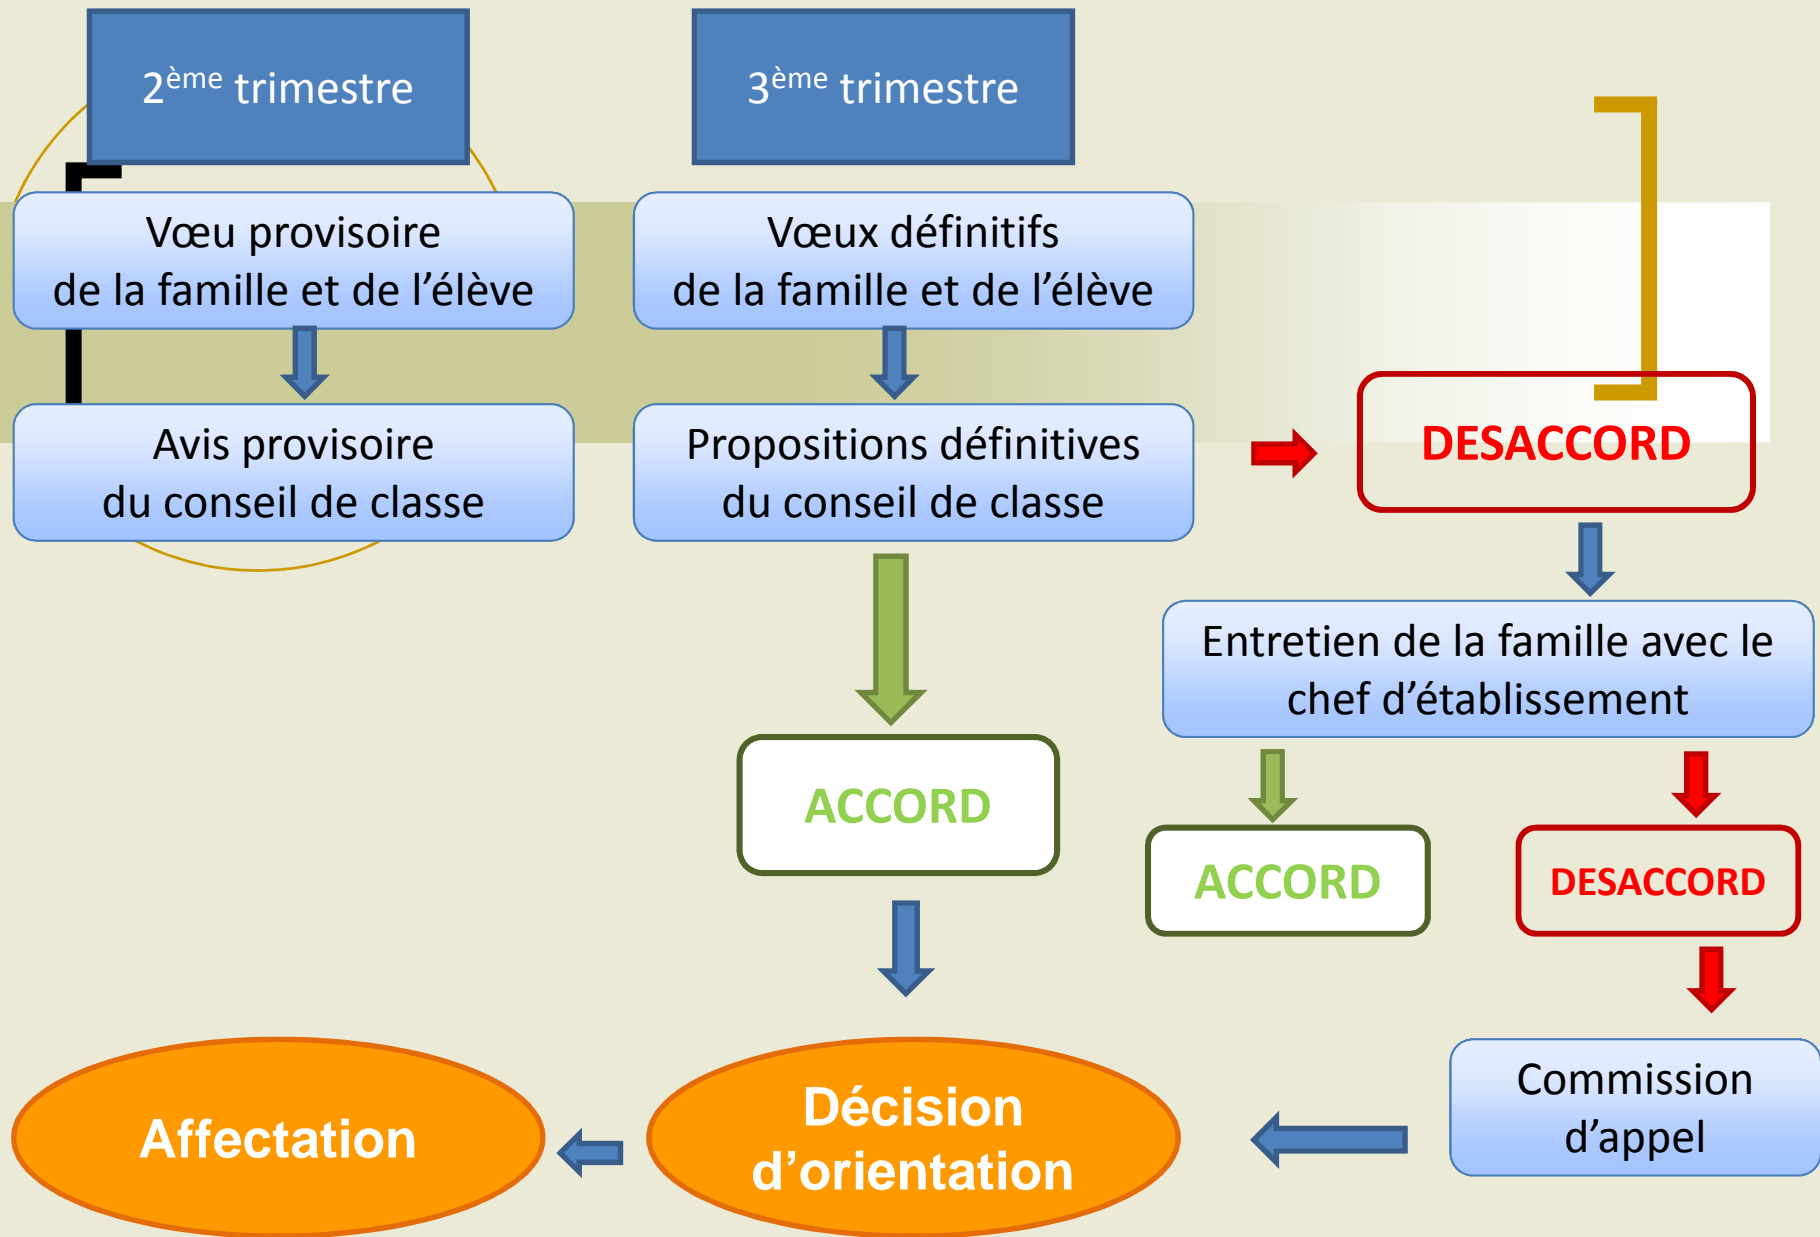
2$^{ème}$ trimestre

3$^{ème}$ trimestre

Vœu provisoire de la famille et de l’élève

Vœux définitifs de la famille et de l’élève

Avis provisoire du conseil de classe

Propositions définitives du conseil de classe

DESACCORD

Entretien de la famille avec le chef d’établissement

ACCORD

ACCORD

DESACCORD

Commission d’appel

Affectation

Décision d’orientation